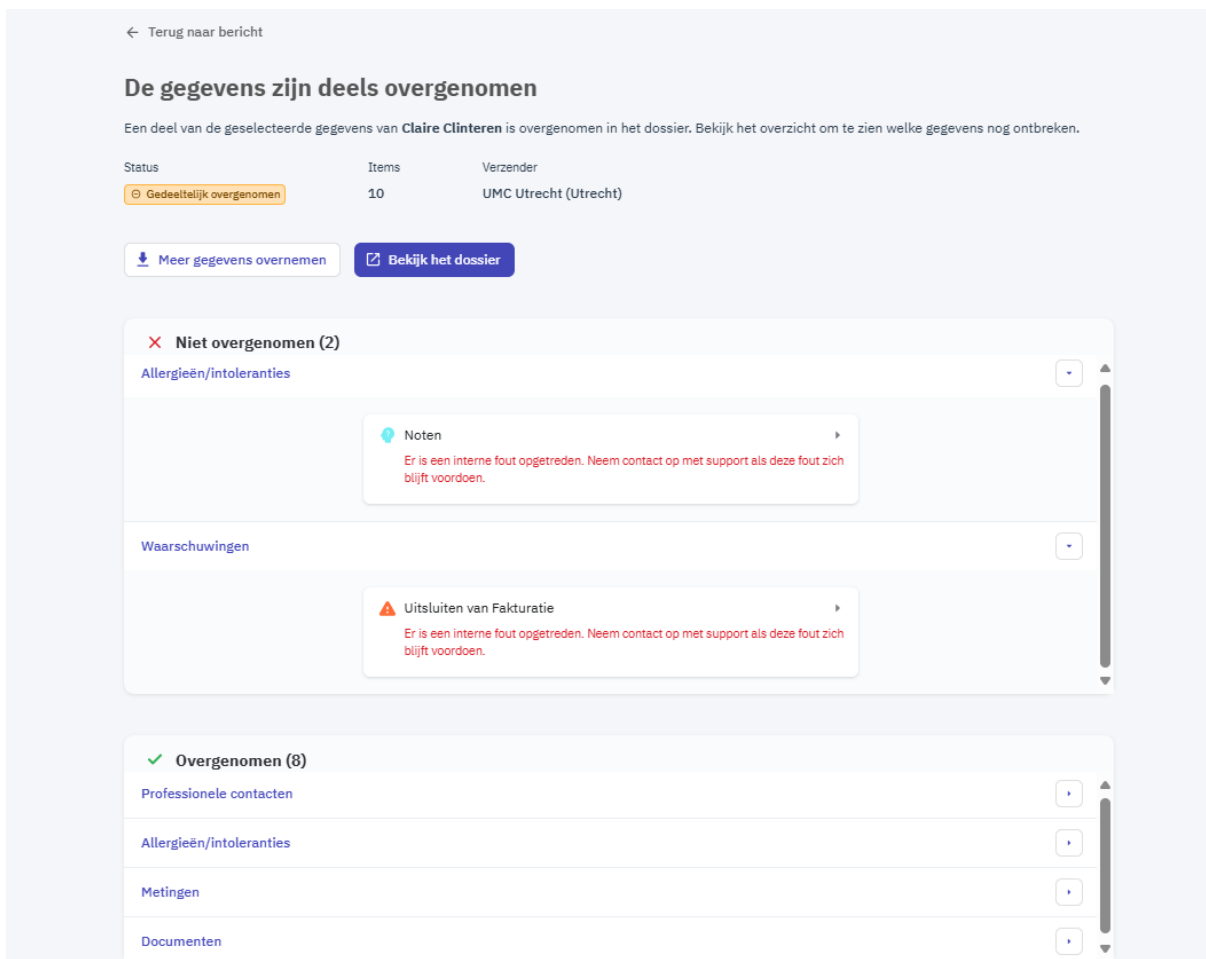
← Terug naar bericht

De gegevens zijn deels overgenomen

Een deel van de geselecteerde gegevens van **Claire Clinteren** is overgenomen in het dossier. Bekijk het overzicht om te zien welke gegevens nog ontbreken.

| Status | Items | Verzender |
|---|---|---|
| Gedeeltelijk overgenomen | 10 | UMC Utrecht (Utrecht) |

Meer gegevens overnemen

Bekijk het dossier

Niet overgenomen (2)

Allergieën/intoleranties

Noten

Er is een interne fout opgetreden. Neem contact op met support als deze fout zich blijft voordoen.

Waarschuwingen

Uitsluiten van Fakturatie

Er is een interne fout opgetreden. Neem contact op met support als deze fout zich blijft voordoen.

Overgenomen (8)

Professionele contacten

Allergieën/intoleranties

Metingen

Documenten